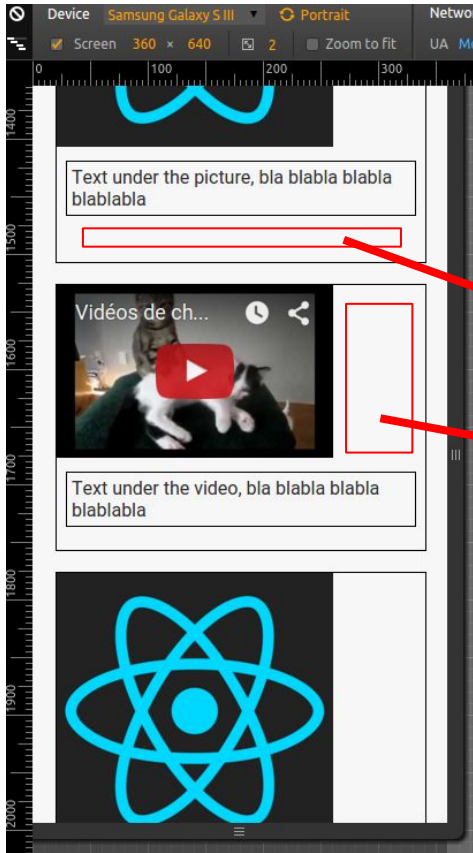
Device Samsung Galaxy S III Portrait Network

Screen 360 × 640 2 Zoom to fit UA Mo

0 100 200 300

1400 1500 1600 1700 1800 1900 2000

Text under the picture, bla blabla blabla blablabla

Vidéos de ch...

Text under the video, bla blabla blabla blablabla